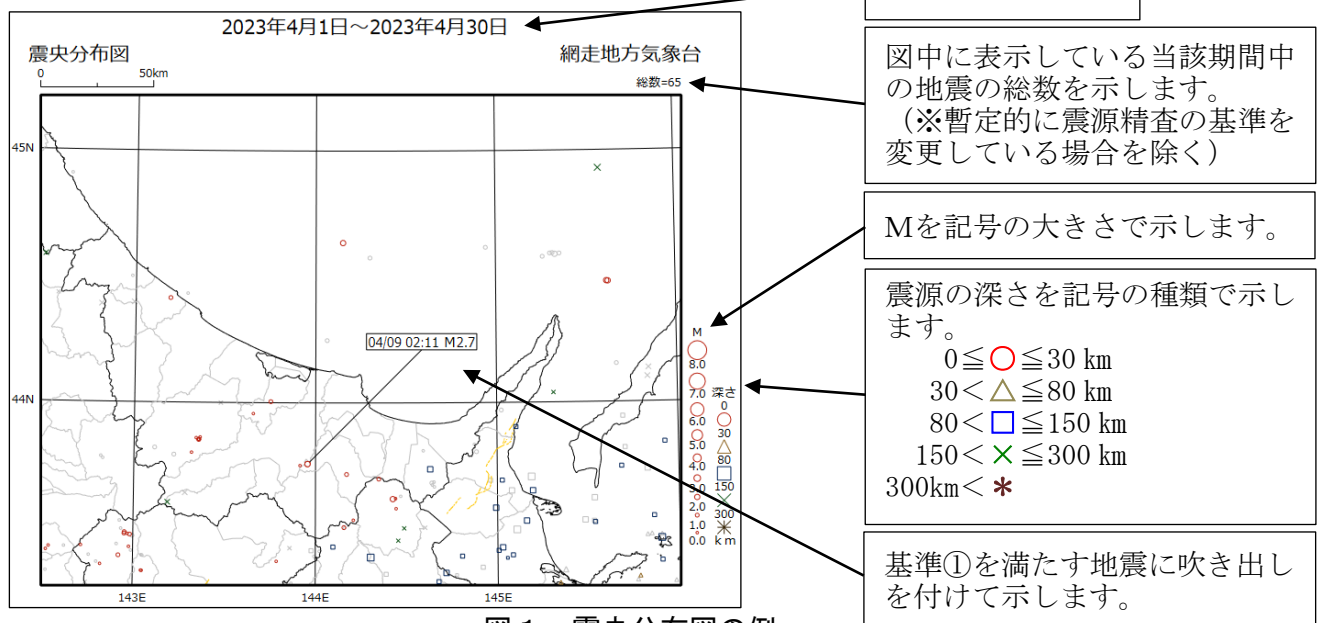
2023年4月1日～2023年4月30日

震央分布図

網走地方気象台

0 50km

総数=65

45N

44N

143E

144E

145E

04/09 02:11 M2.7

M
8.0
7.0
6.0
5.0
4.0
3.0
2.0
1.0
0.0

深さ
0
30
80
150
300
km

図中に表示している当該期間中の地震の総数を示します。（※暫定的に震源精査の基準を変更している場合を除く）

Mを記号の大きさで示します。

震源の深さを記号の種類で示します。
0≦○≦30 km
30＜△≦80 km
80＜□≦150 km
150＜×≦300 km
300km＜＊

基準①を満たす地震に吹き出しを付けて示します。

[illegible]